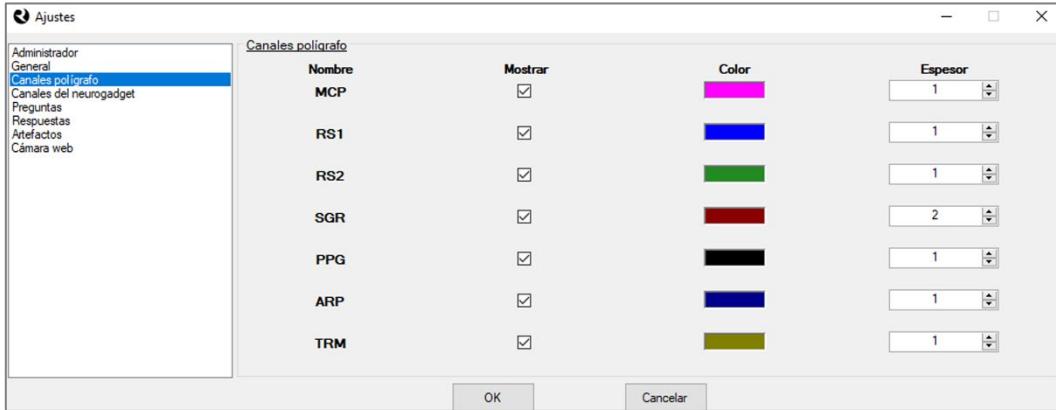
Ajustes

Administrador
General
Canales polígrafo
Canales del neurogadget
Preguntas
Respuestas
Artefactos
Cámara web

Canales polígrafo

| Nombre | Mostrar | Color | Espesor |
|---|---|---|---|
| MCP | ☑ | | 1 |
| RS1 | ☑ | | 1 |
| RS2 | ☑ | | 1 |
| SGR | ☑ | | 2 |
| PPG | ☑ | | 1 |
| ARP | ☑ | | 1 |
| TRM | ☑ | | 1 |

OK
Cancelar